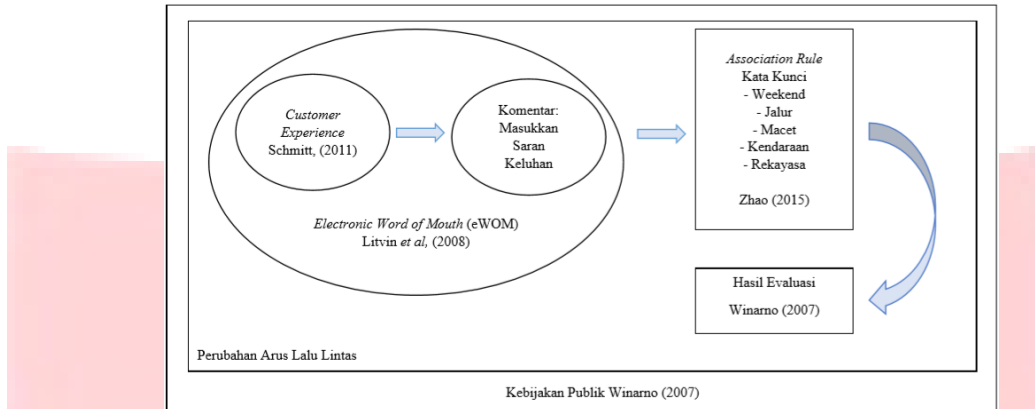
Customer Experience
Schmitt, (2011)

Komentar:
Masukkan
Saran
Keluhan

Electronic Word of Mouth (eWOM)
Litvin et al, (2008)

Association Rule
Kata Kunci
- Weekend
- Jalur
- Macet
- Kendaraan
- Rekayasa

Zhao (2015)

Hasil Evaluasi

Winarno (2007)

Perubahan Arus Lalu Lintas

Kebijakan Publik Winarno (2007)